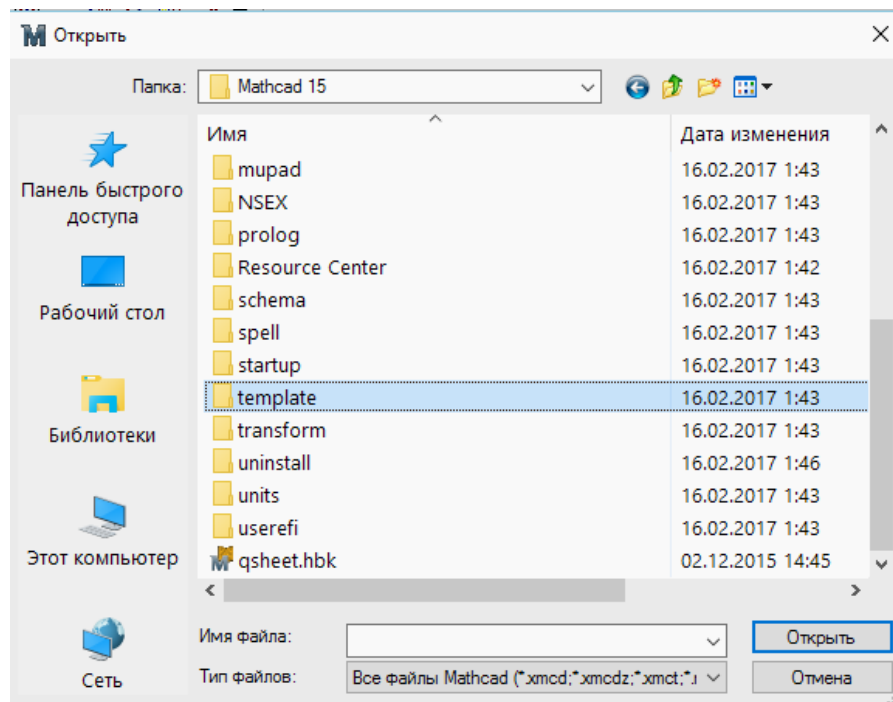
Открыть

Папка: Mathcad 15

Панель быстрого доступа

Рабочий стол

Библиотеки

Этот компьютер

Сеть

| Имя | Дата изменения |
|---|---|
| mupad | 16.02.2017 1:43 |
| NSEX | 16.02.2017 1:43 |
| prolog | 16.02.2017 1:43 |
| Resource Center | 16.02.2017 1:42 |
| schema | 16.02.2017 1:43 |
| spell | 16.02.2017 1:43 |
| startup | 16.02.2017 1:43 |
| template | 16.02.2017 1:43 |
| transform | 16.02.2017 1:43 |
| uninstall | 16.02.2017 1:46 |
| units | 16.02.2017 1:43 |
| userefi | 16.02.2017 1:43 |
| qsheet.hbk | 02.12.2015 14:45 |

Имя файла:

Открыть

Тип файлов: Все файлы Mathcad (*.xmcd;*.xmcdz;*.xmct;*.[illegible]

Отмена